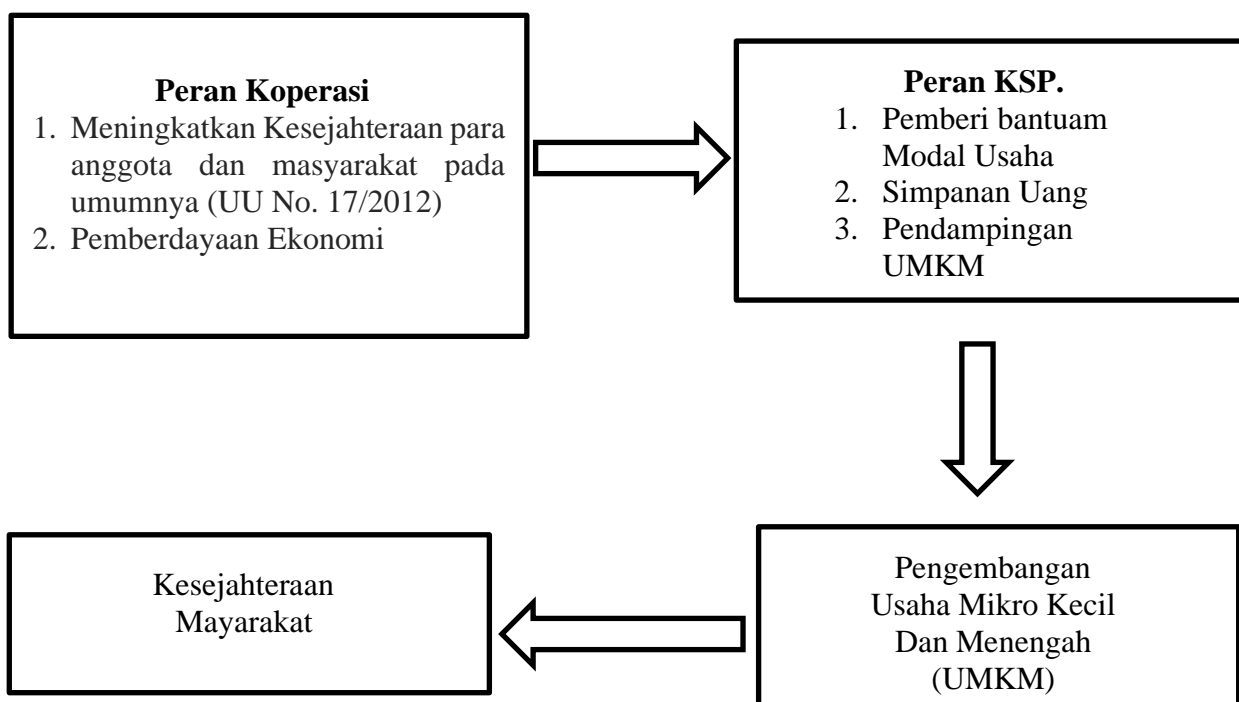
**Peran Koperasi**

1. Meningkatkan Kesejahteraan para anggota dan masyarakat pada umumnya (UU No. 17/2012)
2. Pemberdayaan Ekonomi

**Peran KSP.**

1. Pemberi bantuam Modal Usaha
2. Simpanan Uang
3. Pendampingan UMKM

Pengembangan Usaha Mikro Kecil Dan Menengah (UMKM)

Kesejahteraan Mayarakat